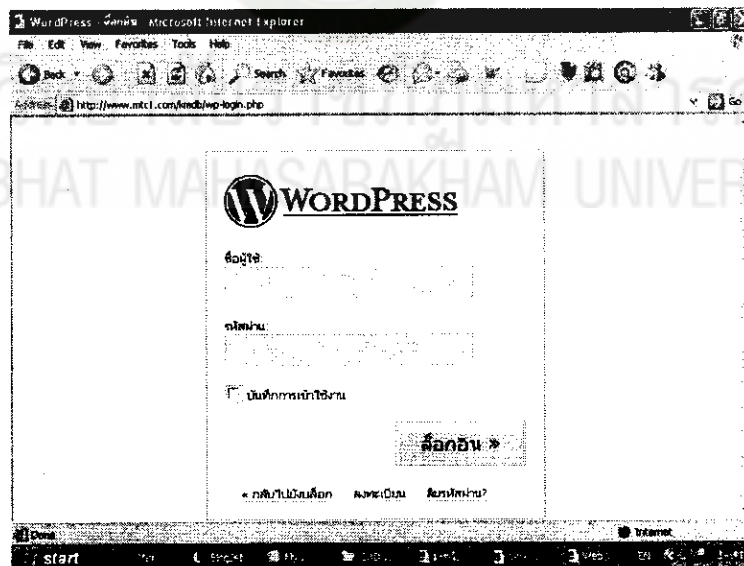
WordPress › ล็อกอิน - Microsoft Internet Explorer

File Edit View Favorites Tools Help

Back Search Favorites

Address http://www.mtcl.com/kmdb/wp-login.php

Go

HAT MAHASARAKHAM UNIVER

WORDPRESS

ชื่อผู้ใช้:

รหัสผ่าน:

บันทึกการเข้าใช้งาน

ล็อกอิน »

« กลับไปยังบล็อก ลงทะเบียน ลืมรหัสผ่าน?

Done

Internet

start

EN